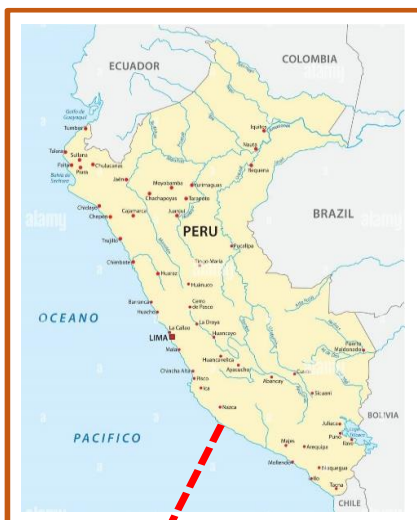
ECUADOR
COLOMBIA
alamy
Golfo de Guayaquil
Tumbes
Talara
Sullana
Paita
Piura
Bahía de Sechura
Chulucanas
Jaén
Moyobamba
Chachapoyas
Yurimaguas
Tarapoto
Iquitos
Nauta
Requena
Chiclayo
Chepén
Cajamarca
Juanjuí
Trujillo
alamy
PERU
BRAZIL
alamy
Pucallpa
Chimbote
Tingo María
Huaraz
Huánuco
Barranca
Huacho
Cerro de Pasco
OCEANO
La Oroya
LIMA
Callao
Huancayo
Mala
Huancavelica
Ayacucho
Chincha Alta
Pisco
Ica
Abancay
Cusco
Puerto Maldonado
Sicuani
Nazca
Juliaca
Puno
Ilave
BOLIVIA
PACIFICO
Majes
Arequipa
Mollendo
Moquegua
Tacna
CHILE